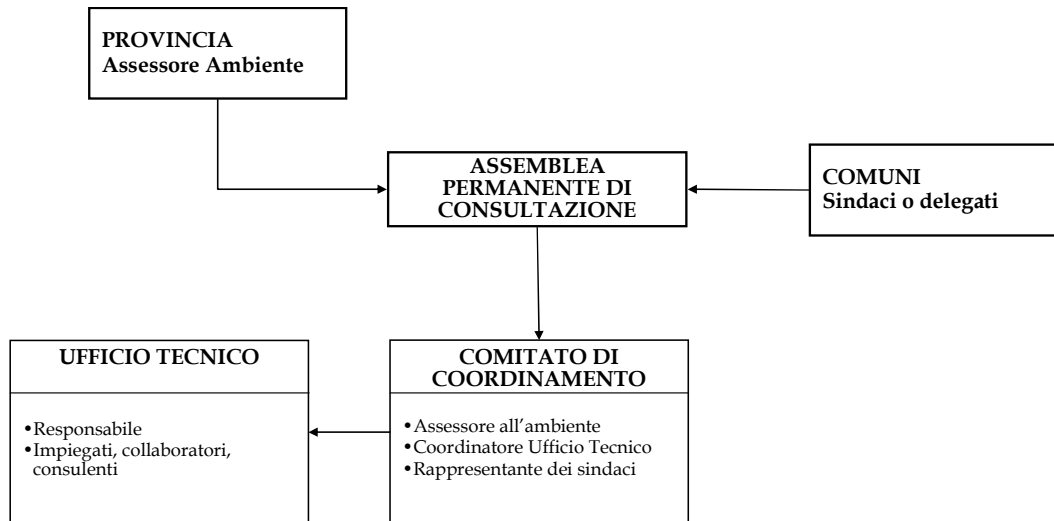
PROVINCIA
Assessore Ambiente

ASSEMBLEA PERMANENTE DI CONSULTAZIONE

COMUNI
Sindaci o delegati

UFFICIO TECNICO

•Responsabile
•Impiegati, collaboratori, consulenti

COMITATO DI COORDINAMENTO

•Assessore all'ambiente
•Coordinatore Ufficio Tecnico
•Rappresentante dei sindaci